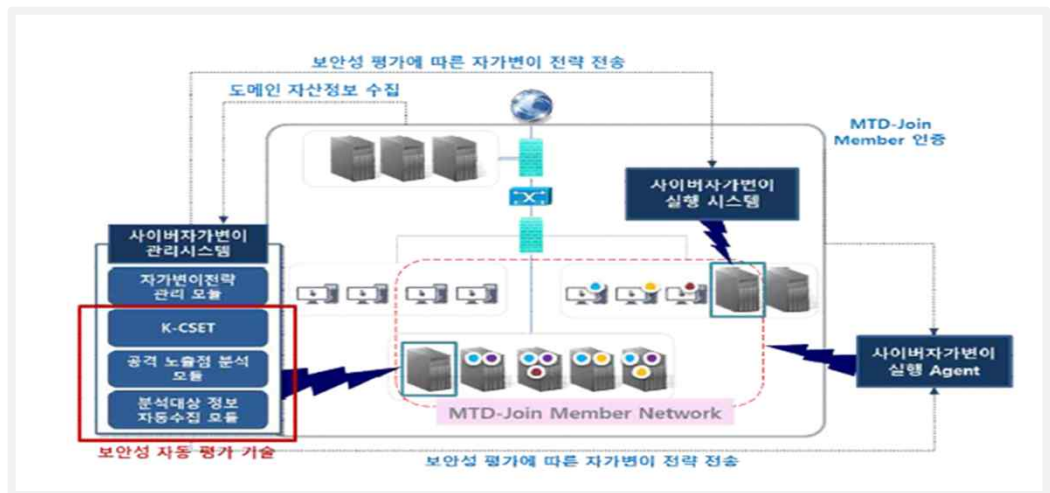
보안성 평가에 따른 자가변이 전략 전송

도메인 자산정보 수집

MTD-Join Member 인증

사이버자가변이 실행 시스템

사이버자가변이 관리시스템

자가변이전략 관리 모듈

K-CSET

공격 노출점 분석 모듈

분석대상 정보 자동수집 모듈

보안성 자동 평가 기술

MTD-Join Member Network

사이버자가변이 실행 Agent

보안성 평가에 따른 자가변이 전략 전송